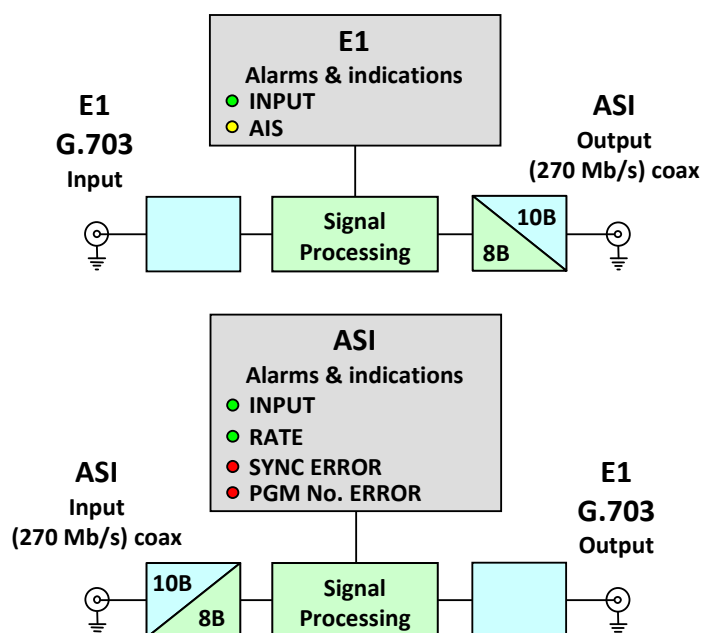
E1
Alarms & indications
INPUT
AIS

E1
G.703
Input

ASI
Output
(270 Mb/s) coax

Signal Processing

10B
8B

ASI
Alarms & indications
INPUT
RATE
SYNC ERROR
PGM No. ERROR

ASI
Input
(270 Mb/s) coax

E1
G.703
Output

10B
8B

Signal Processing